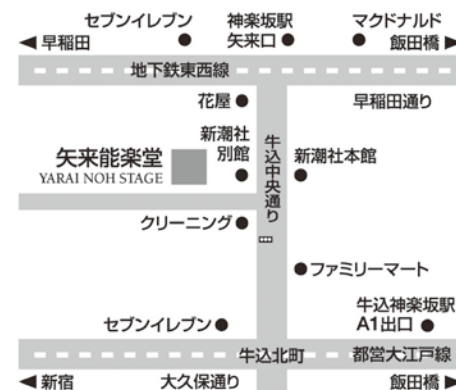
セブンイレブン
神楽坂駅
矢来口
マクドナルド
◀ 早稲田
飯田橋 ▶
地下鉄東西線
花屋
早稲田通り
新潮社
別館
矢来能楽堂
YARAI NOH STAGE
牛込中央通り
新潮社本館
クリーニング
ファミリーマート
牛込神楽坂駅
A1出口
セブンイレブン
牛込北町
都営大江戸線
◀ 新宿
大久保通り
飯田橋 ▶